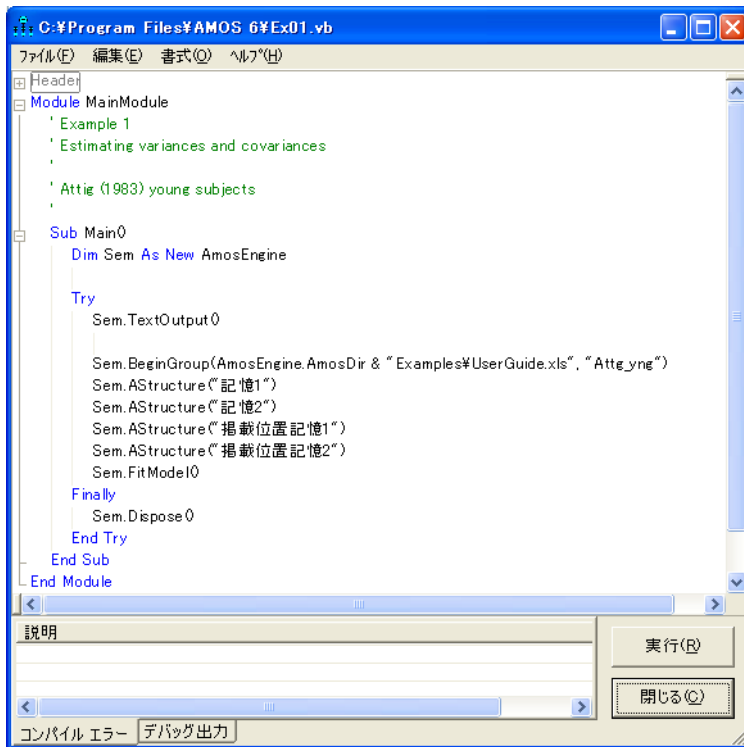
C:¥Program Files¥AMOS 6¥Ex01.vb

ﾌｧｲﾙ(F) 編集(E) 書式(O) ﾍﾙﾌﾟ(H)

Header
Module MainModule
' Example 1
' Estimating variances and covariances
'
' Attig (1983) young subjects
'

Sub Main()
Dim Sem As New AmosEngine

Try
Sem.TextOutput()

Sem.BeginGroup(AmosEngine.AmosDir & "Examples¥UserGuide.xls", "Attg_yng")
Sem.AStructure("記憶1")
Sem.AStructure("記憶2")
Sem.AStructure("掲載位置記憶1")
Sem.AStructure("掲載位置記憶2")
Sem.FitModel()
Finally
Sem.Dispose()
End Try
End Sub
End Module

説明

実行(R)

閉じる(C)

コンパイル エラー デバッグ出力